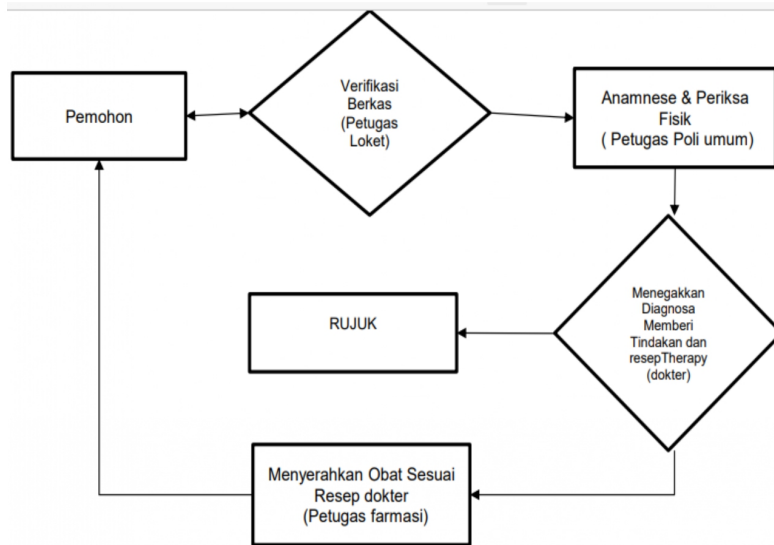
Pemohon

Verifikasi Berkas (Petugas Loket)

Anamnese & Periksa Fisik ( Petugas Poli umum)

Menegakkan Diagnosa Memberi Tindakan dan resepTherapy (dokter)

RUJUK

Menyerahkan Obat Sesuai Resep dokter (Petugas farmasi)